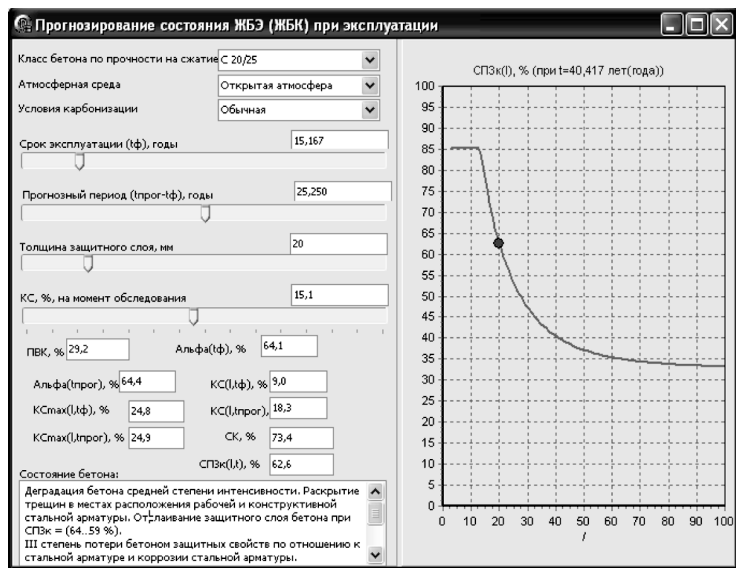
Прогнозирование состояния ЖБЭ (ЖБК) при эксплуатации

Класс бетона по прочности на сжатие С 20/25
Атмосферная среда Открытая атмосфера
Условия карбонизации Обычная

Срок эксплуатации (tф), годы 15,167

Прогнозный период (tпрог-tф), годы 25,250

Толщина защитного слоя, мм 20

КС, %, на момент обследования 15,1

ПВК, % 29,2
Альфа(tф), % 64,1
Альфа(tпрог), % 64,4
КС(l,tф), % 9,0
KCmax(l,tф), % 24,8
КС(l,tпрог), % 18,3
KCmax(l,tпрог), % 24,9
СК, % 73,4
СПЗк(l,t), % 62,6

Состояние бетона:
Деградация бетона средней степени интенсивности. Раскрытие трещин в местах расположения рабочей и конструктивной стальной арматуры. Отслаивание защитного слоя бетона при СПЗк = (64..59 %).
III степень потери бетоном защитных свойств по отношению к стальной арматуре и коррозии стальной арматуры.

СПЗк(l), % (при t=40,417 лет(года))

100
95
90
85
80
75
70
65
60
55
50
45
40
35
30
25
20
15
10
5
0
0 10 20 30 40 50 60 70 80 90 100
l